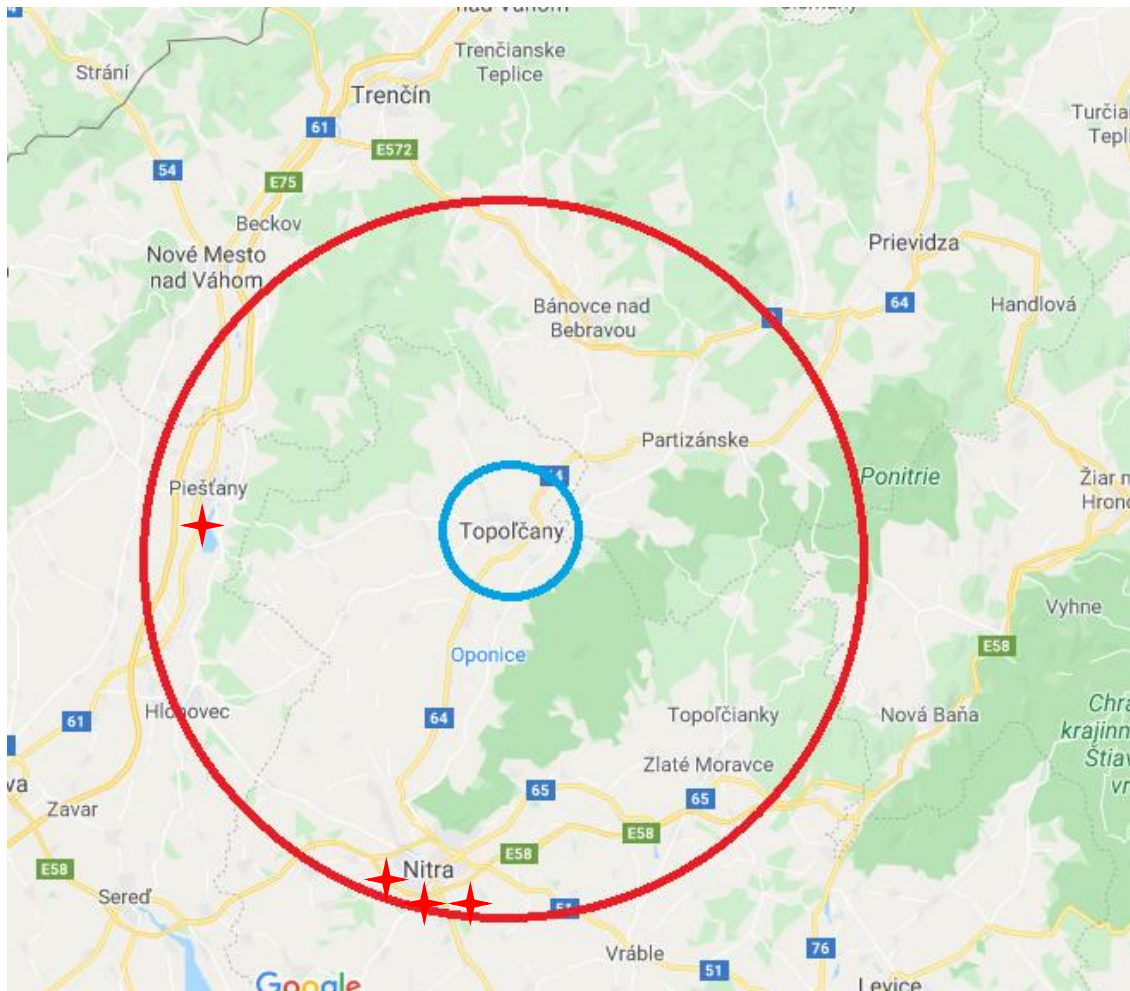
nad Váhom
Trenčianske Teplice
Strání
Trenčín
61
E572
54
E75
Turčia Tepl
Beckov
Prievidza
Nové Mesto nad Váhom
Bánovce nad Bebravou
64
Handlová
Partizánske
Ponitrie
Žiar n Hron
Piešťany
Topoľčany
Vyhne
Oponice
E58
61
Hlohovec
64
Topoľčianky
Nová Baňa
Chra krajinn Štiav vr
Zlaté Moravce
va
65
65
Zavar
E58
Nitra
E58
E58
Sereď
51
Vráble
76
51
Google
Levice